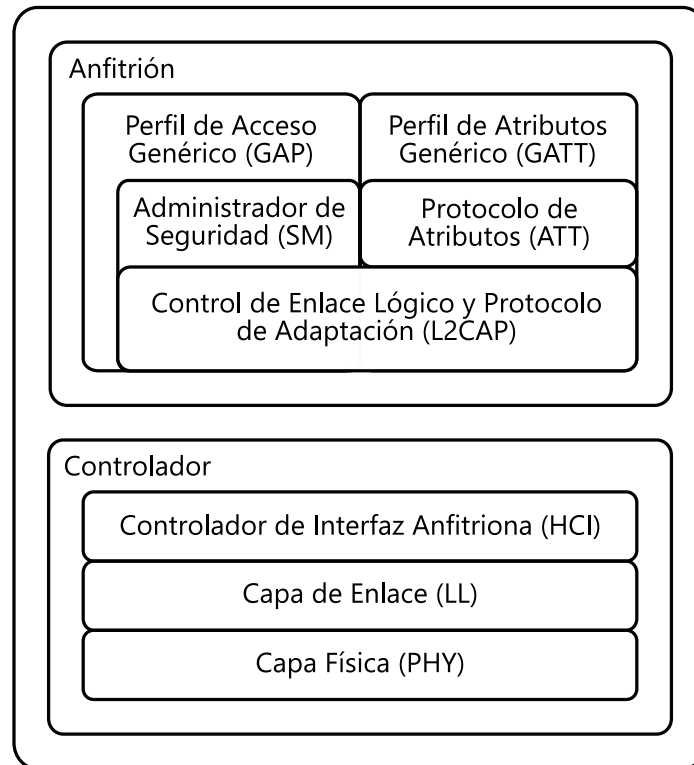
Anfitrión

Perfil de Acceso Genérico (GAP)

Perfil de Atributos Genérico (GATT)

Administrador de Seguridad (SM)

Protocolo de Atributos (ATT)

Control de Enlace Lógico y Protocolo de Adaptación (L2CAP)

Controlador

Controlador de Interfaz Anfitriona (HCI)

Capa de Enlace (LL)

Capa Física (PHY)